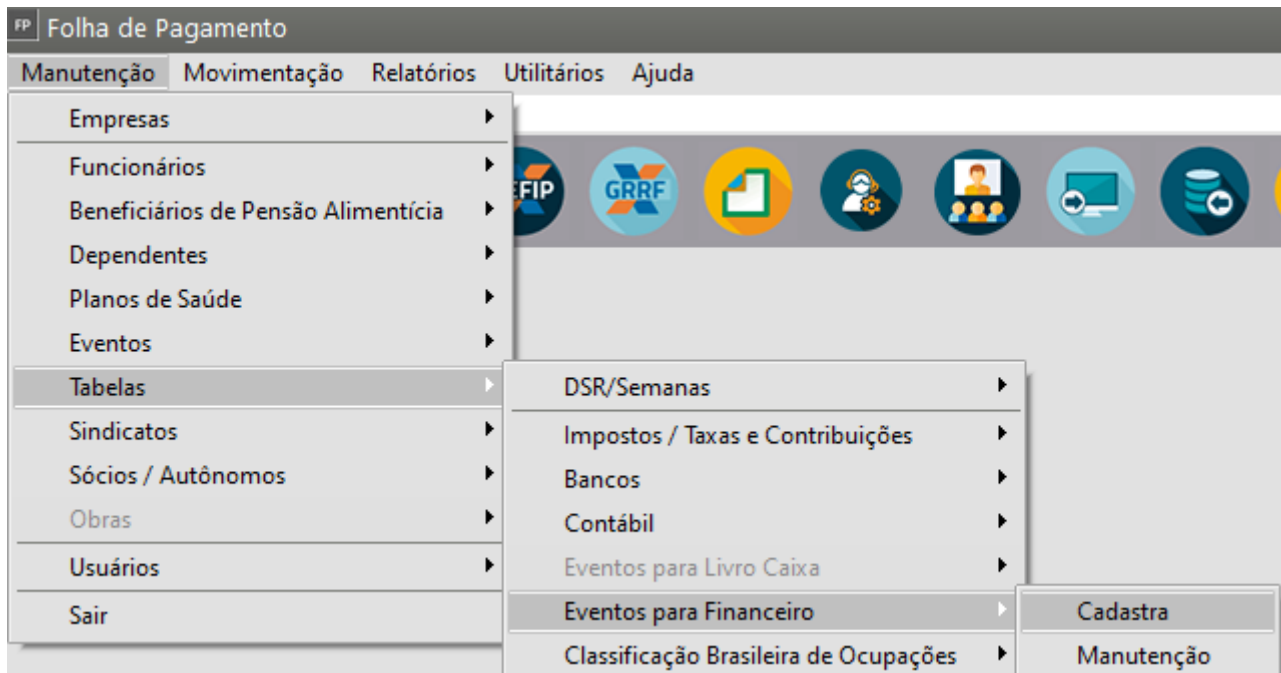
FP Folha de Pagamento

Manutenção Movimentação Relatórios Utilitários Ajuda

Empresas
Funcionários
Beneficiários de Pensão Alimentícia
Dependentes
Planos de Saúde
Eventos
Tabelas
Sindicatos
Sócios / Autônomos
Obras
Usuários
Sair

EFIP GRRF

DSR/Semanas
Impostos / Taxas e Contribuições
Bancos
Contábil
Eventos para Livro Caixa
Eventos para Financeiro
Classificação Brasileira de Ocupações

Cadastra
Manutenção